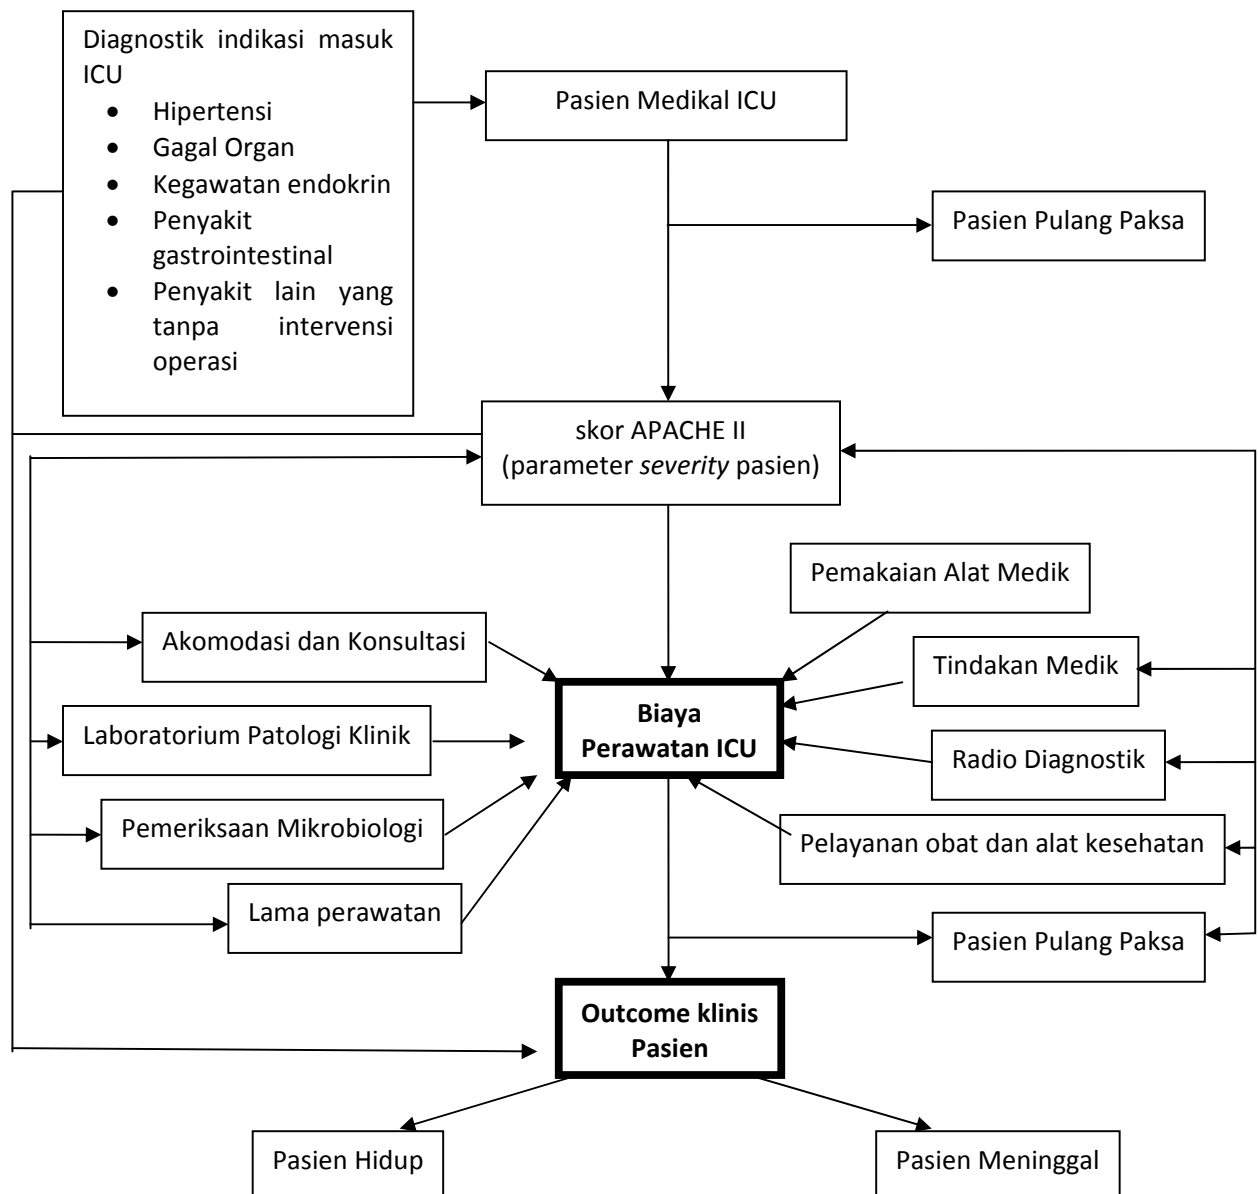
Diagnostik indikasi masuk ICU
- Hipertensi
- Gagal Organ
- Kegawatan endokrin
- Penyakit gastrointestinal
- Penyakit lain yang tanpa intervensi operasi

Pasien Medikal ICU

Pasien Pulang Paksa

skor APACHE II
(parameter *severity* pasien)

Pemakaian Alat Medik

Akomodasi dan Konsultasi

Tindakan Medik

**Biaya Perawatan ICU**

Laboratorium Patologi Klinik

Radio Diagnostik

Pemeriksaan Mikrobiologi

Pelayanan obat dan alat kesehatan

Lama perawatan

Pasien Pulang Paksa

**Outcome klinis Pasien**

Pasien Hidup

Pasien Meninggal